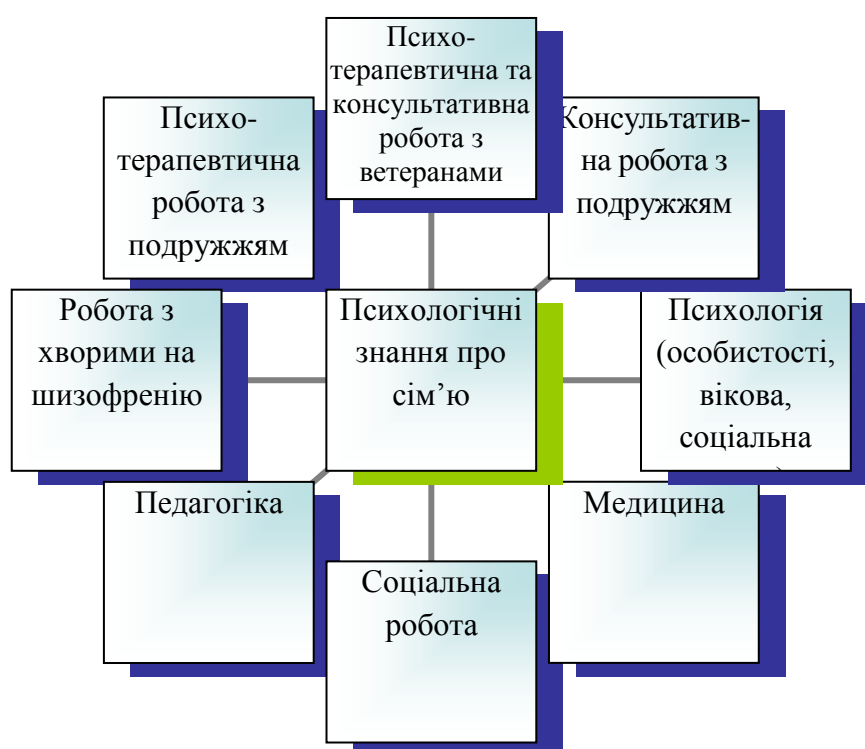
Психотерапевтична та консультативна робота з ветеранами

Психотерапевтична робота з подружжям

Консультативна робота з подружжям

Робота з хворими на шизофренію

Психологічні знання про сім'ю

Психологія (особистості, вікова, соціальна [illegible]

Педагогіка

Медицина

Соціальна робота